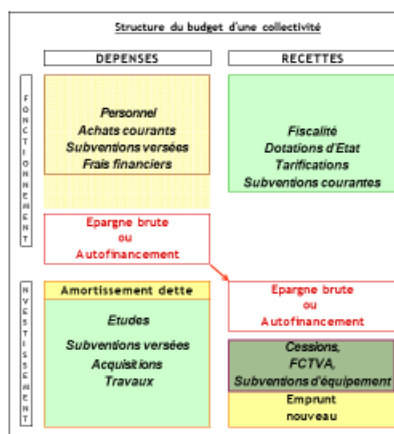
Structure du budget d'une collectivité

DEPENSES

RECETTES

FONCTIONNEMENT

Personnel
Achats courants
Subventions versées
Frais financiers

Fiscalité
Dotations d'Etat
Tarifications
Subventions courantes

Epargne brute
ou
Autofinancement

INVESTISSEMENT

Amortissement dette

Etudes
Subventions versées
Acquisitions
Travaux

Epargne brute
ou
Autofinancement

Cessions,
FCTVA,
Subventions d'équipement

Emprunt
nouveau